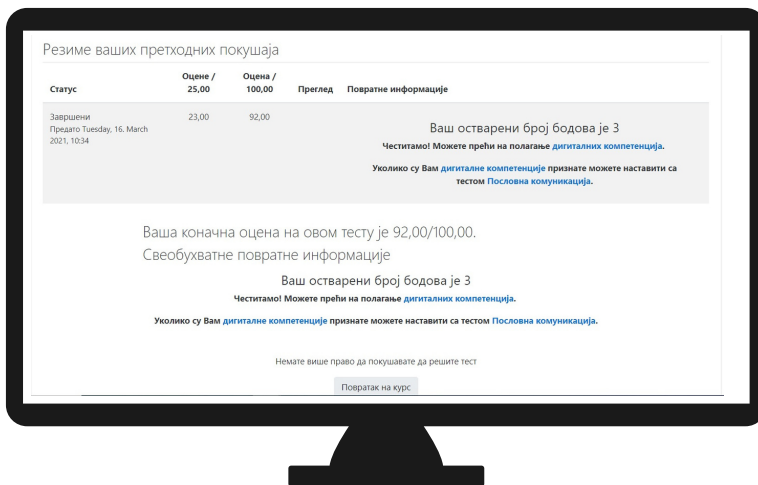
Резиме ваших претходних покушаја

| Статус | Оцене / 25,00 | Оцена / 100,00 | Преглед | Повратне информације |
|---|---|---|---|---|
| Завршени Предато Tuesday, 16. March 2021, 10:34 | 23,00 | 92,00 | | Ваш остварени број бодова је 3 Честитамо! Можете прећи на полагање дигиталних компетенција. Уколико су Вам дигиталне компетенције признате можете наставити са тестом Пословна комуникација. |

Ваша коначна оцена на овом тесту је 92,00/100,00.

Свеобухватне повратне информације

Ваш остварени број бодова је 3

Честитамо! Можете прећи на полагање дигиталних компетенција.

Уколико су Вам дигиталне компетенције признате можете наставити са тестом Пословна комуникација.

Немате више право да покушавате да решите тест

Повратак на курс